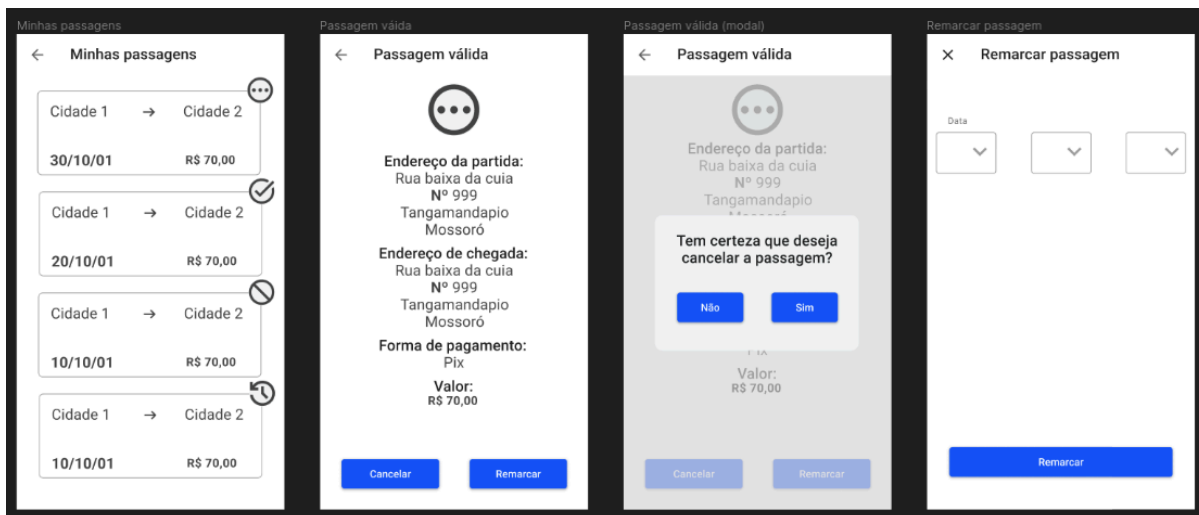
Minhas passagens

← Minhas passagens

Cidade 1 → Cidade 2
30/10/01 R$ 70,00

Cidade 1 → Cidade 2
20/10/01 R$ 70,00

Cidade 1 → Cidade 2
10/10/01 R$ 70,00

Cidade 1 → Cidade 2
10/10/01 R$ 70,00

Passagem válida

← Passagem válida

Endereço da partida:
Rua baixa da cuia
Nº 999
Tangamandapio
Mossoró

Endereço de chegada:
Rua baixa da cuia
Nº 999
Tangamandapio
Mossoró

Forma de pagamento:
Pix

Valor:
R$ 70,00

Cancelar Remarcar

Passagem válida (modal)

← Passagem válida

Endereço da partida:
Rua baixa da cuia
Nº 999
Tangamandapio

Tem certeza que deseja cancelar a passagem?

Não Sim

Pix
Valor:
R$ 70,00

Cancelar Remarcar

Remarcar passagem

× Remarcar passagem

Data

Remarcar